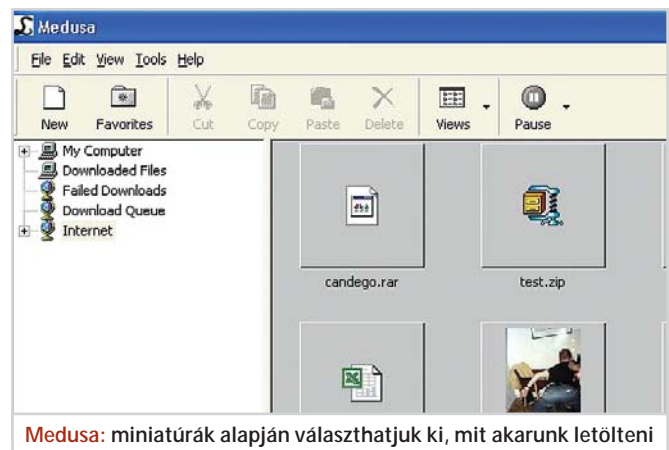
Medusa

File Edit View Tools Help

New Favorites Cut Copy Paste Delete Views Pause

My Computer
Downloaded Files
Failed Downloads
Download Queue
Internet

candego.rar

test.zip

Medusa: miniatúrák alapján választhatjuk ki, mit akarunk letölteni